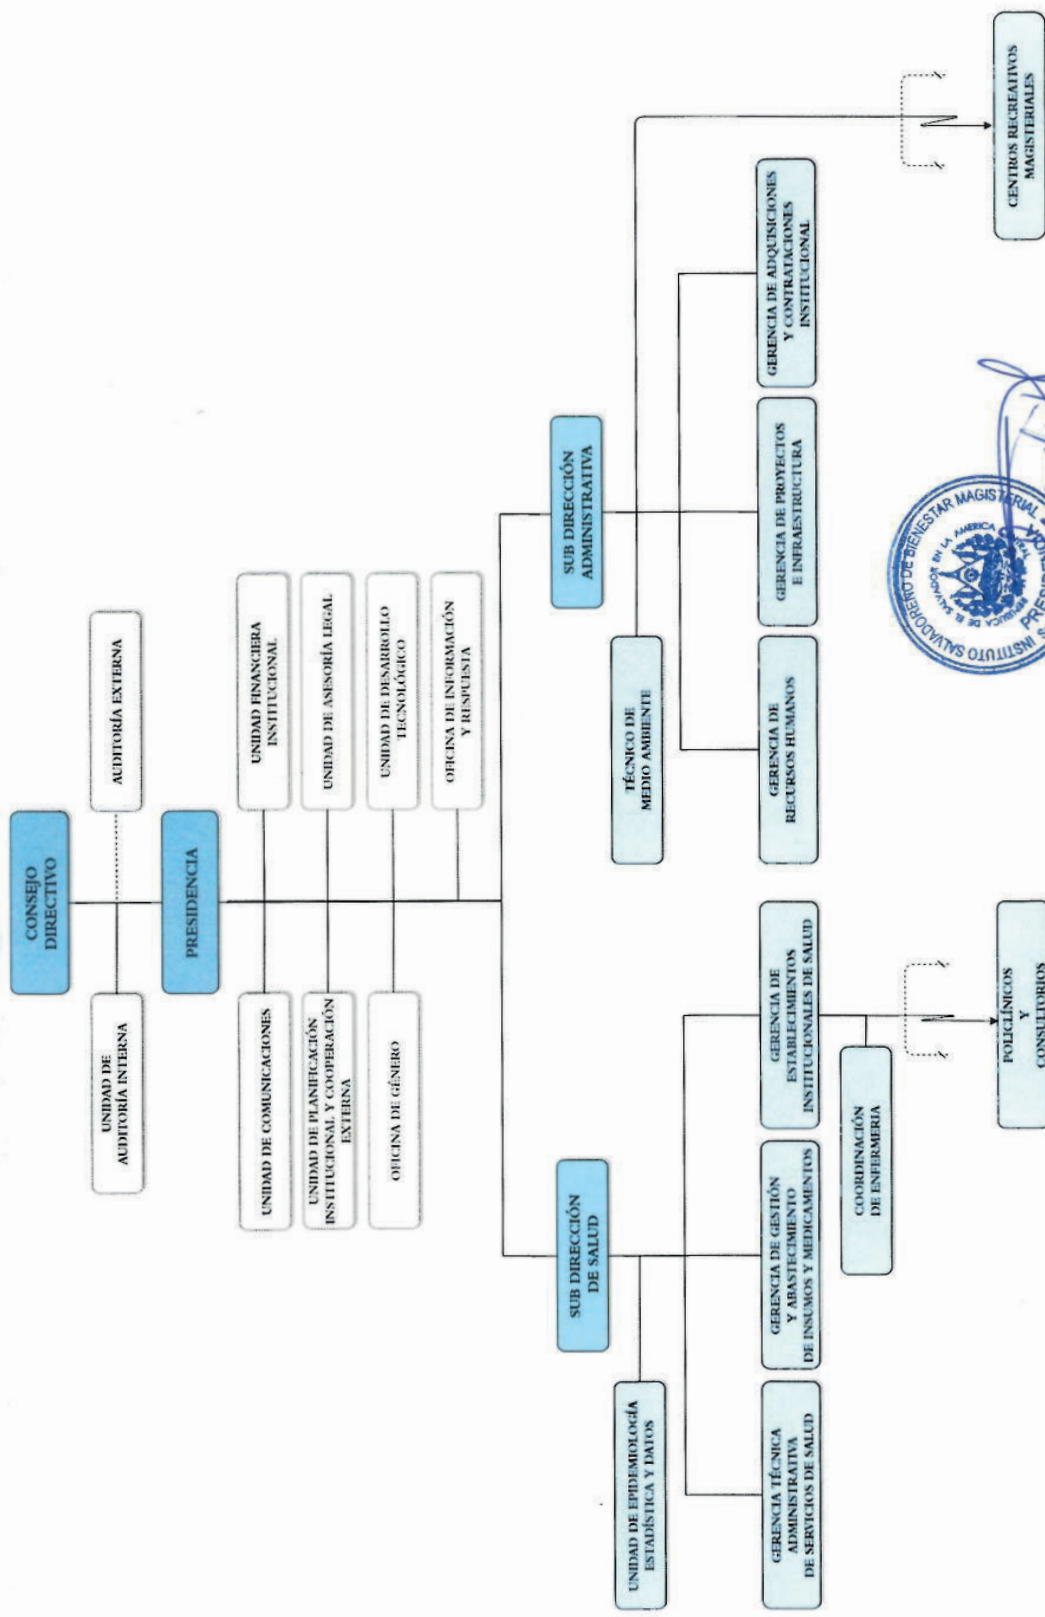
CONSEJO DIRECTIVO

UNIDAD DE AUDITORÍA INTERNA

AUDITORÍA EXTERNA

PRESIDENCIA

UNIDAD DE COMUNICACIONES

UNIDAD DE PLANIFICACIÓN INSTITUCIONAL Y COOPERACIÓN EXTERNA

OFICINA DE GÉNERO

UNIDAD FINANCIERA INSTITUCIONAL

UNIDAD DE ASESORÍA LEGAL

UNIDAD DE DESARROLLO TECNOLÓGICO

OFICINA DE INFORMACIÓN Y RESPUESTA

SUB DIRECCIÓN DE SALUD

UNIDAD DE EPIDEMIOLOGÍA ESTADÍSTICA Y DATOS

GERENCIA TÉCNICA ADMINISTRATIVA DE SERVICIOS DE SALUD

GERENCIA DE GESTIÓN Y ABASTECIMIENTO DE INSUMOS Y MEDICAMENTOS

GERENCIA DE ESTABLECIMIENTOS INSTITUCIONALES DE SALUD

COORDINACIÓN DE ENFERMERÍA

POLICLÍNICOS Y CONSULTORIOS

SUB DIRECCIÓN ADMINISTRATIVA

TÉCNICO DE MEDIO AMBIENTE

GERENCIA DE RECURSOS HUMANOS

GERENCIA DE PROYECTOS E INFRAESTRUCTURA

GERENCIA DE ADQUISICIONES Y CONTRATACIONES INSTITUCIONAL

CENTROS RECREATIVOS MAGISTERIALES

INSTITUTO SALVADOREÑO DE BIENESTAR MAGISTERIAL PRESIDENCIA REPÚBLICA DE EL SALVADOR EN LA AMÉRICA CENTRAL